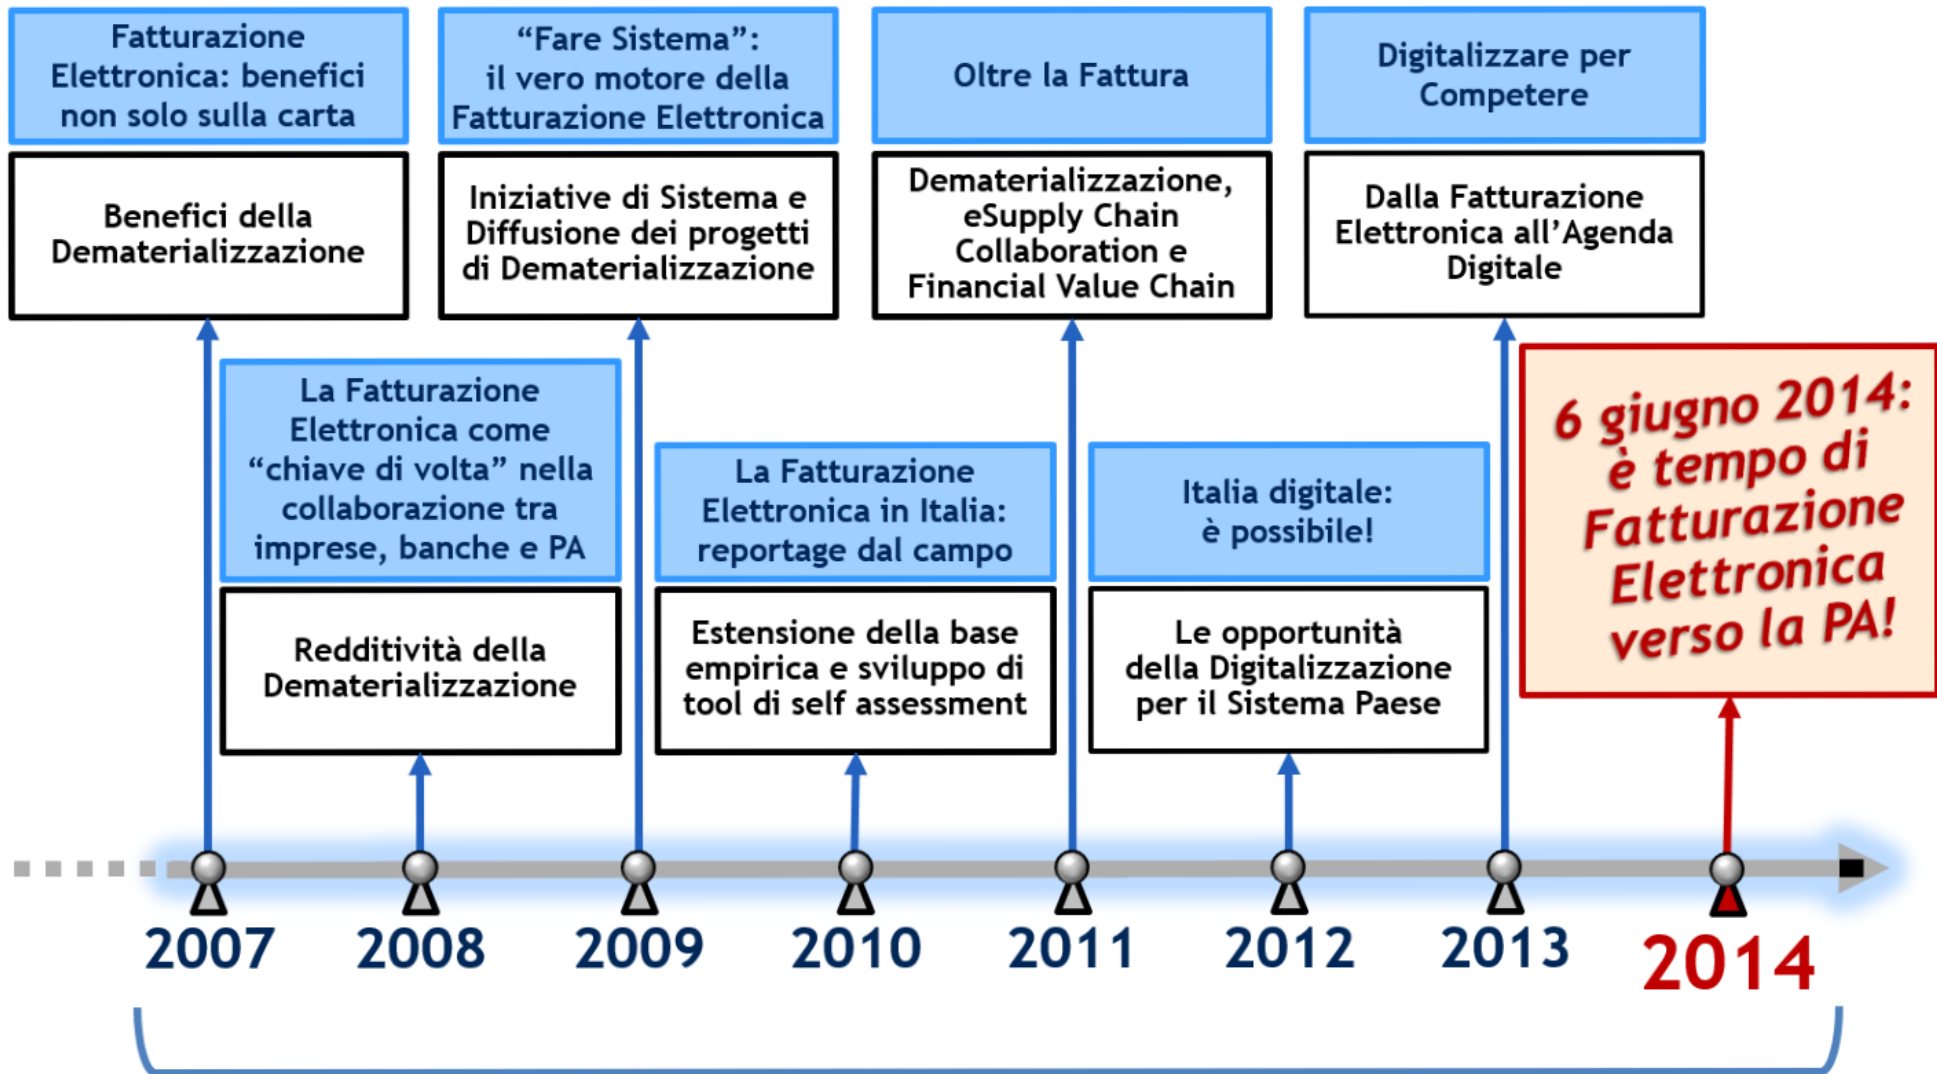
Fatturazione Elettronica: benefici non solo sulla carta

Benefici della Dematerializzazione

“Fare Sistema”: il vero motore della Fatturazione Elettronica

Iniziative di Sistema e Diffusione dei progetti di Dematerializzazione

Oltre la Fattura

Dematerializzazione, eSupply Chain Collaboration e Financial Value Chain

Digitalizzare per Competere

Dalla Fatturazione Elettronica all’Agenda Digitale

La Fatturazione Elettronica come “chiave di volta” nella collaborazione tra imprese, banche e PA

Redditività della Dematerializzazione

La Fatturazione Elettronica in Italia: reportage dal campo

Estensione della base empirica e sviluppo di tool di self assessment

Italia digitale: è possibile!

Le opportunità della Digitalizzazione per il Sistema Paese

6 giugno 2014: è tempo di Fatturazione Elettronica verso la PA!

2007 2008 2009 2010 2011 2012 2013 2014